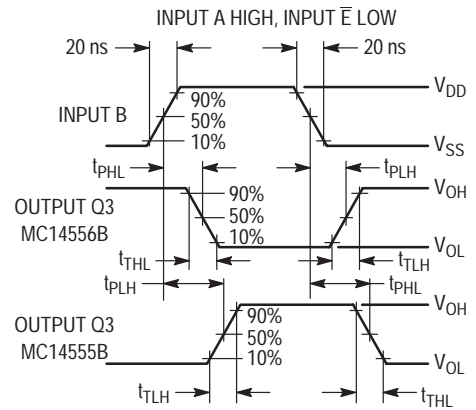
INPUT A HIGH, INPUT $\overline{E}$ LOW

20 ns

20 ns

INPUT B

90%

50%

10%

$V_{DD}$

$V_{SS}$

$t_{PHL}$

$t_{PLH}$

OUTPUT Q3

MC14556B

90%

50%

10%

$V_{OH}$

$V_{OL}$

$t_{THL}$

$t_{TLH}$

$t_{PLH}$

$t_{PHL}$

OUTPUT Q3

MC14555B

90%

50%

10%

$V_{OH}$

$V_{OL}$

$t_{TLH}$

$t_{THL}$